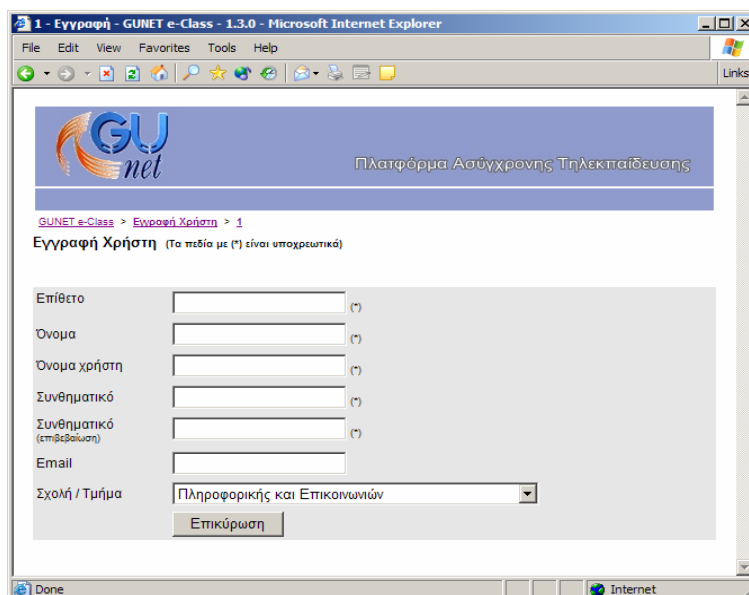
1 - Εγγραφή - GUNET e-Class - 1.3.0 - Microsoft Internet Explorer

File Edit View Favorites Tools Help

Links

GU net

Πλατφόρμα Ασύγχρονης Τηλεκπαίδευσης

GUNET e-Class > Εγγραφή Χρήστη > 1

Εγγραφή Χρήστη (Τα πεδία με (*) είναι υποχρεωτικά)

| | |
|---|---|
| Επίθετο | (*) |
| Όνομα | (*) |
| Όνομα χρήστη | (*) |
| Συνθηματικό | (*) |
| Συνθηματικό (επιβεβαίωση) | (*) |
| Email | |
| Σχολή / Τμήμα | Πληροφορικής και Επικοινωνιών |

Επικύρωση

Done

Internet